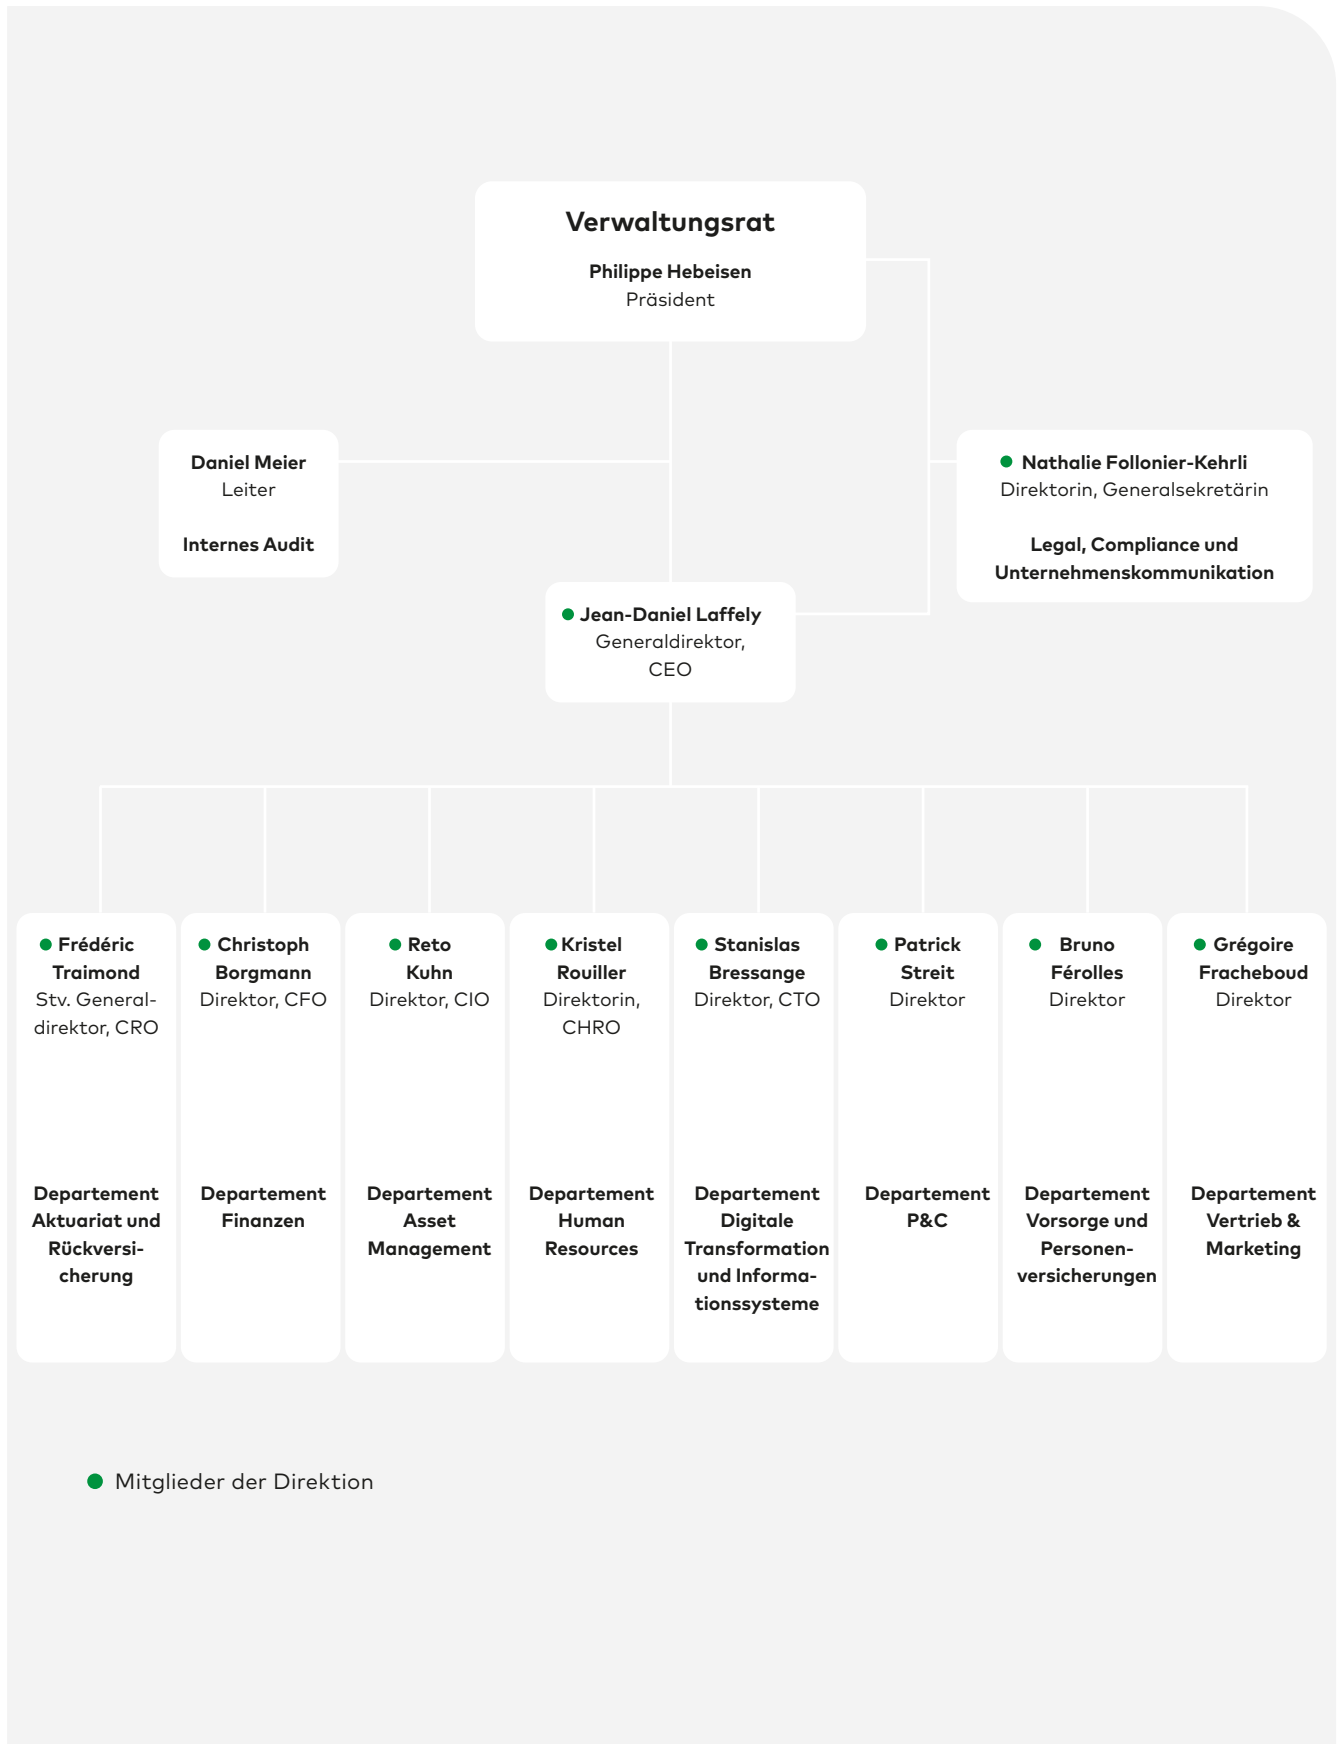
Verwaltungsrat
Philippe Hebeisen
Präsident

Daniel Meier
Leiter

Internes Audit

Nathalie Follonier-Kehrli
Direktorin, Generalsekretärin

Legal, Compliance und Unternehmenskommunikation

Jean-Daniel Laffely
Generaldirektor, CEO

Frédéric Traimond
Stv. Generaldirektor, CRO

Departement Aktuariat und Rückversicherung

Christoph Borgmann
Direktor, CFO

Departement Finanzen

Reto Kuhn
Direktor, CIO

Departement Asset Management

Kristel Rouiller
Direktorin, CHRO

Departement Human Resources

Stanislas Bressange
Direktor, CTO

Departement Digitale Transformation und Informationssysteme

Patrick Streit
Direktor

Departement P&C

Bruno Férolles
Direktor

Departement Vorsorge und Personenversicherungen

Grégoire Fracheboud
Direktor

Departement Vertrieb & Marketing

Mitglieder der Direktion